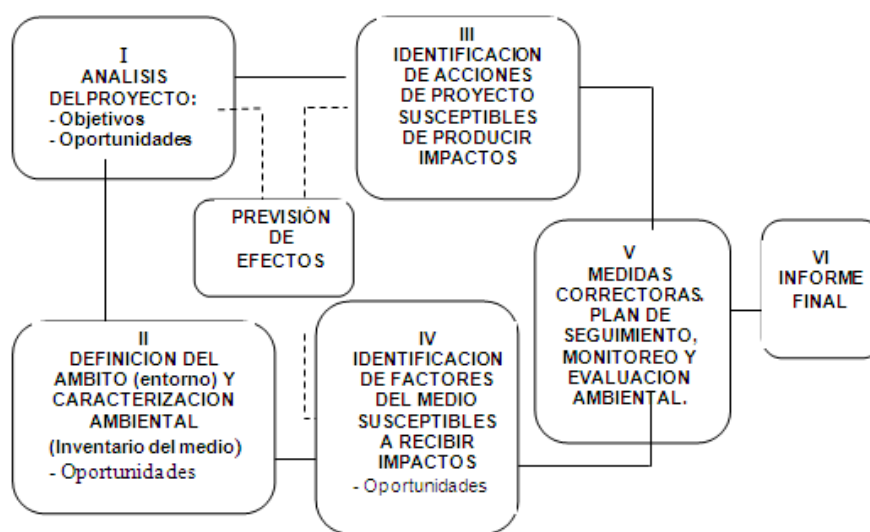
I
ANALISIS DELPROYECTO:
- Objetivos
- Oportunidades

III
IDENTIFICACION DE ACCIONES DE PROYECTO SUSCEPTIBLES DE PRODUCIR IMPACTOS

PREVISIÓN DE EFECTOS

V
MEDIDAS CORRECTORAS. PLAN DE SEGUIMIENTO, MONITOREO Y EVALUACION AMBIENTAL.

VI
INFORME FINAL

II
DEFINICION DEL AMBITO (entorno) Y CARACTERIZACION AMBIENTAL
(Inventario del medio)
- Oportunidades

IV
IDENTIFICACION DE FACTORES DEL MEDIO SUSCEPTIBLES A RECIBIR IMPACTOS
- Oportunidades